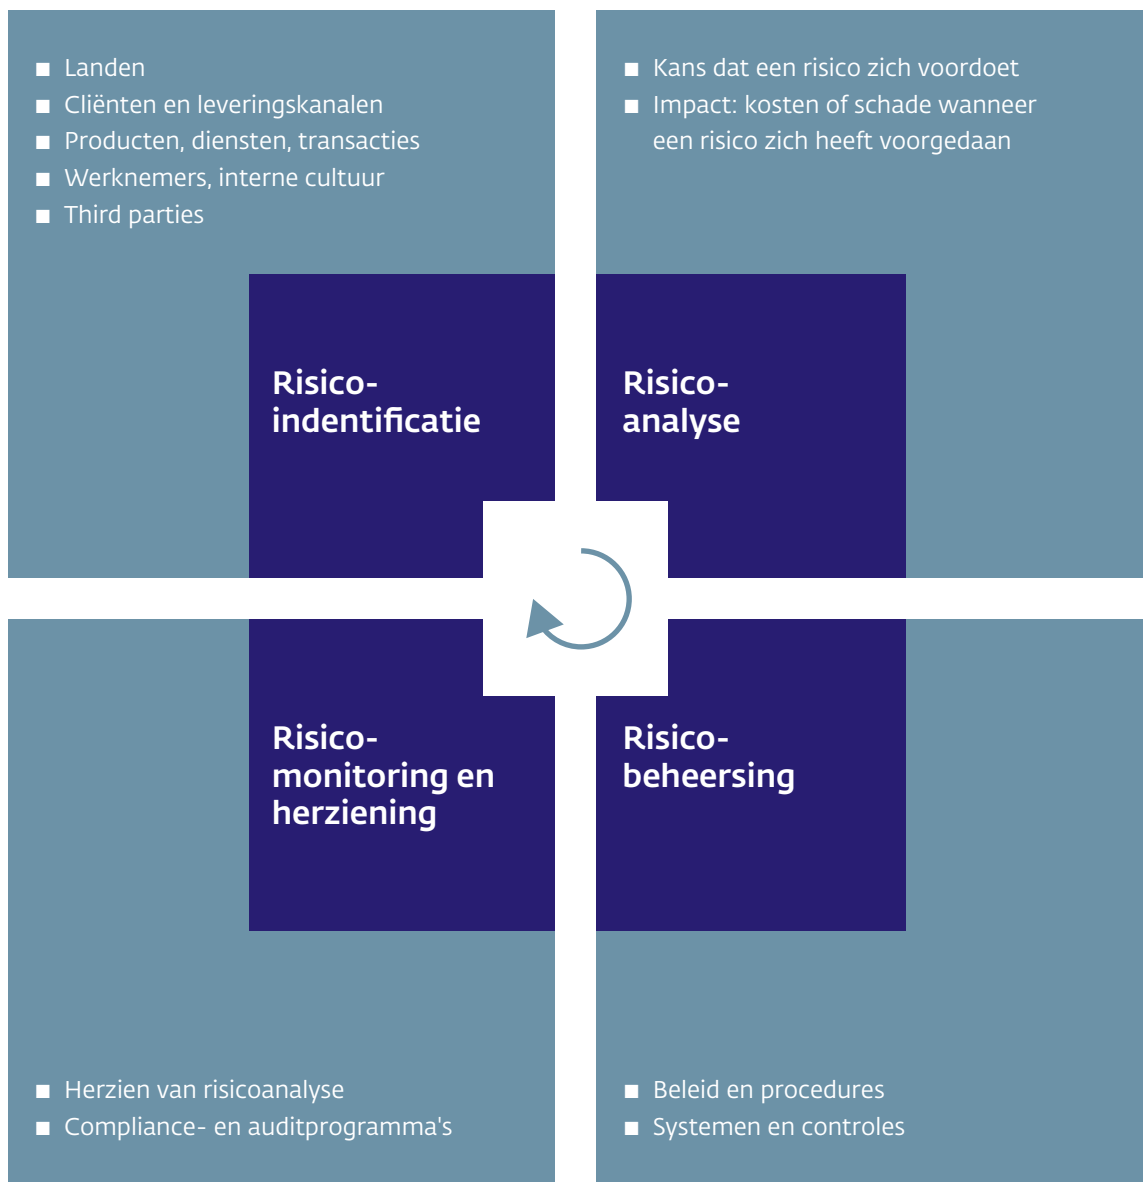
- Landen
- Cliënten en leveringskanalen
- Producten, diensten, transacties
- Werknemers, interne cultuur
- Third parties

Risico-indentificatie

- Kans dat een risico zich voordoet
- Impact: kosten of schade wanneer een risico zich heeft voorgedaan

Risico-analyse

Risico-monitoring en herziening

- Herzien van risicoanalyse
- Compliance- en auditprogramma's

Risico-beheersing

- Beleid en procedures
- Systemen en controles